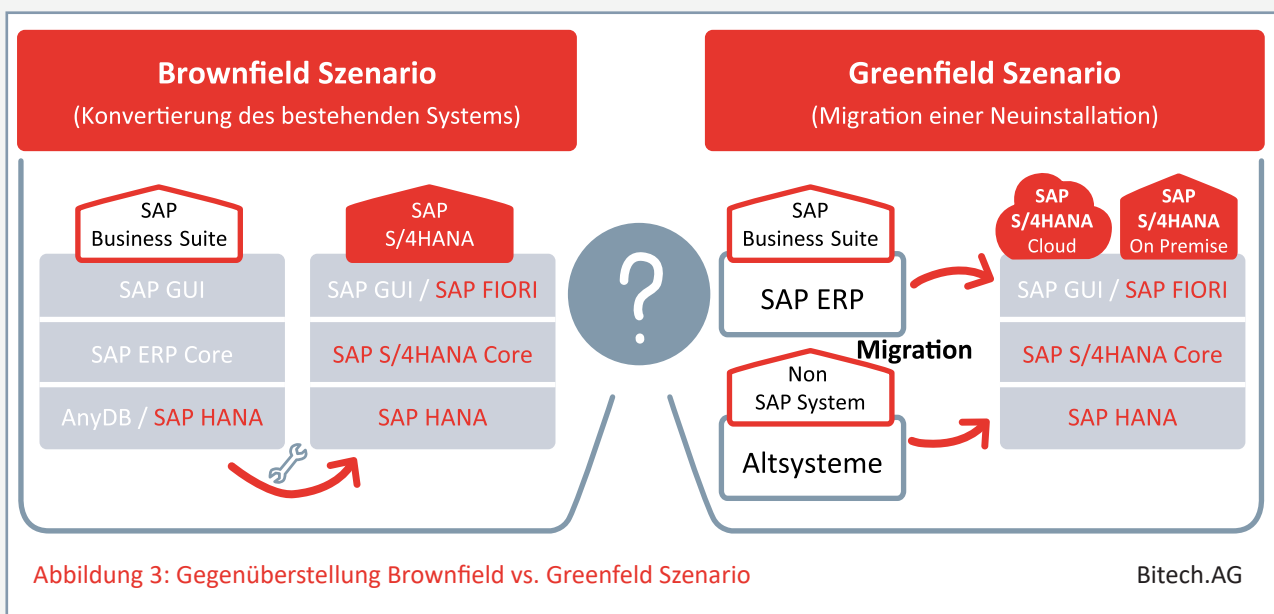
Brownfield Szenario
(Konvertierung des bestehenden Systems)

Greenfield Szenario
(Migration einer Neuinstallation)

SAP
Business Suite

SAP GUI

SAP ERP Core

AnyDB / SAP HANA

SAP
S/4HANA

SAP GUI / SAP FIORI

SAP S/4HANA Core

SAP HANA

?

SAP
Business Suite

SAP ERP

Migration

Non
SAP System

Altsysteme

SAP
S/4HANA
Cloud

SAP
S/4HANA
On Premise

SAP GUI / SAP FIORI

SAP S/4HANA Core

SAP HANA

Abbildung 3: Gegenüberstellung Brownfield vs. Greenfeld Szenario

Bitech.AG